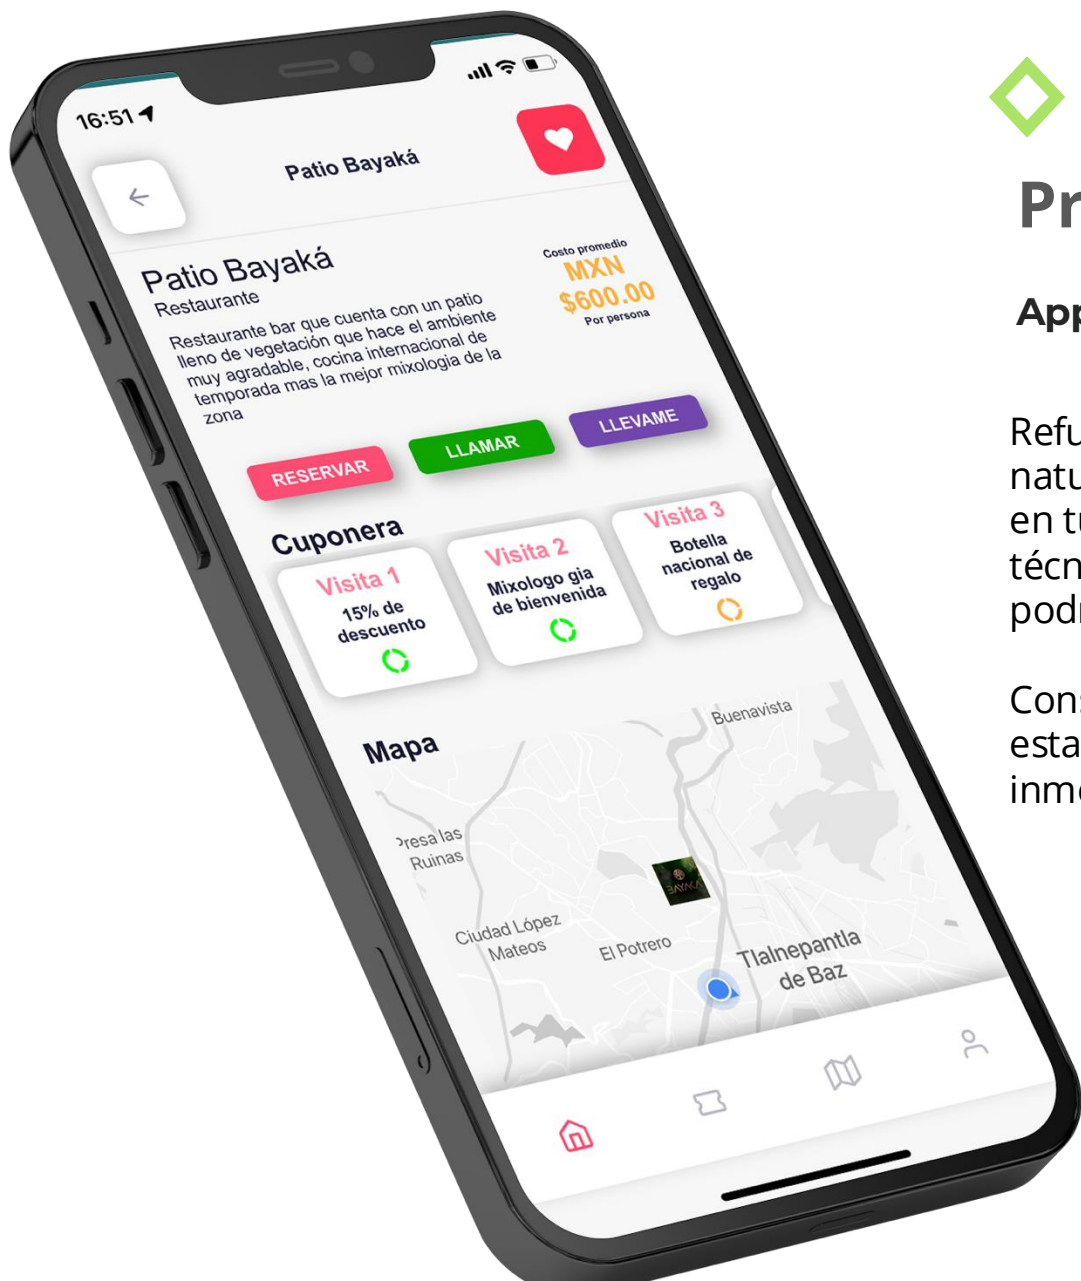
16:51

Patio Bayaká

Patio Bayaká
Restaurante

Costo promedio
MXN
$600.00
Por persona

Restaurante bar que cuenta con un patio lleno de vegetación que hace el ambiente muy agradable, cocina internacional de temporada mas la mejor mixologia de la zona

RESERVAR
LLAMAR
LLEVAME

Cuponera

Visita 1
15% de descuento

Visita 2
Mixologo gia de bienvenida

Visita 3
Botella nacional de regalo

Mapa

Buenavista
Presa las Ruinas
Ciudad López Mateos
El Potrero
Tlalnepantla de Baz
BAYAKÁ

Pr

App

Refu
natu
en tu
técn
podr

Cons
esta
inme